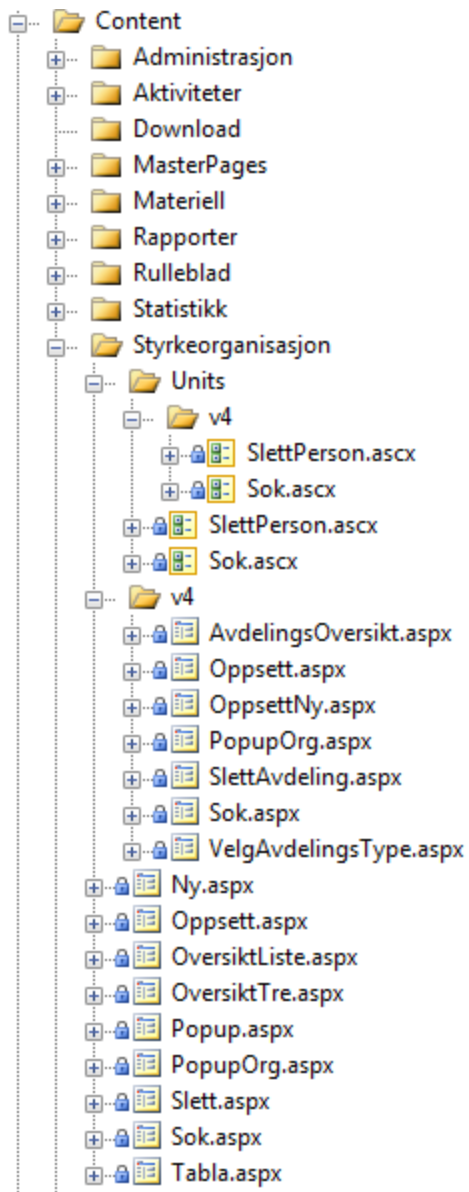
Content
Administrasjon
Aktiviteter
Download
MasterPages
Materiell
Rapporter
Rulleblad
Statistikk
Styrkeorganisasjon
Units
v4
SlettPerson.ascx
Sok.ascx
SlettPerson.ascx
Sok.ascx
v4
AvdelingsOversikt.aspx
Oppsett.aspx
OppsettNy.aspx
PopupOrg.aspx
SlettAvdeling.aspx
Sok.aspx
VelgAvdelingsType.aspx
Ny.aspx
Oppsett.aspx
OversiktListe.aspx
OversiktTre.aspx
Popup.aspx
PopupOrg.aspx
Slett.aspx
Sok.aspx
Tabla.aspx